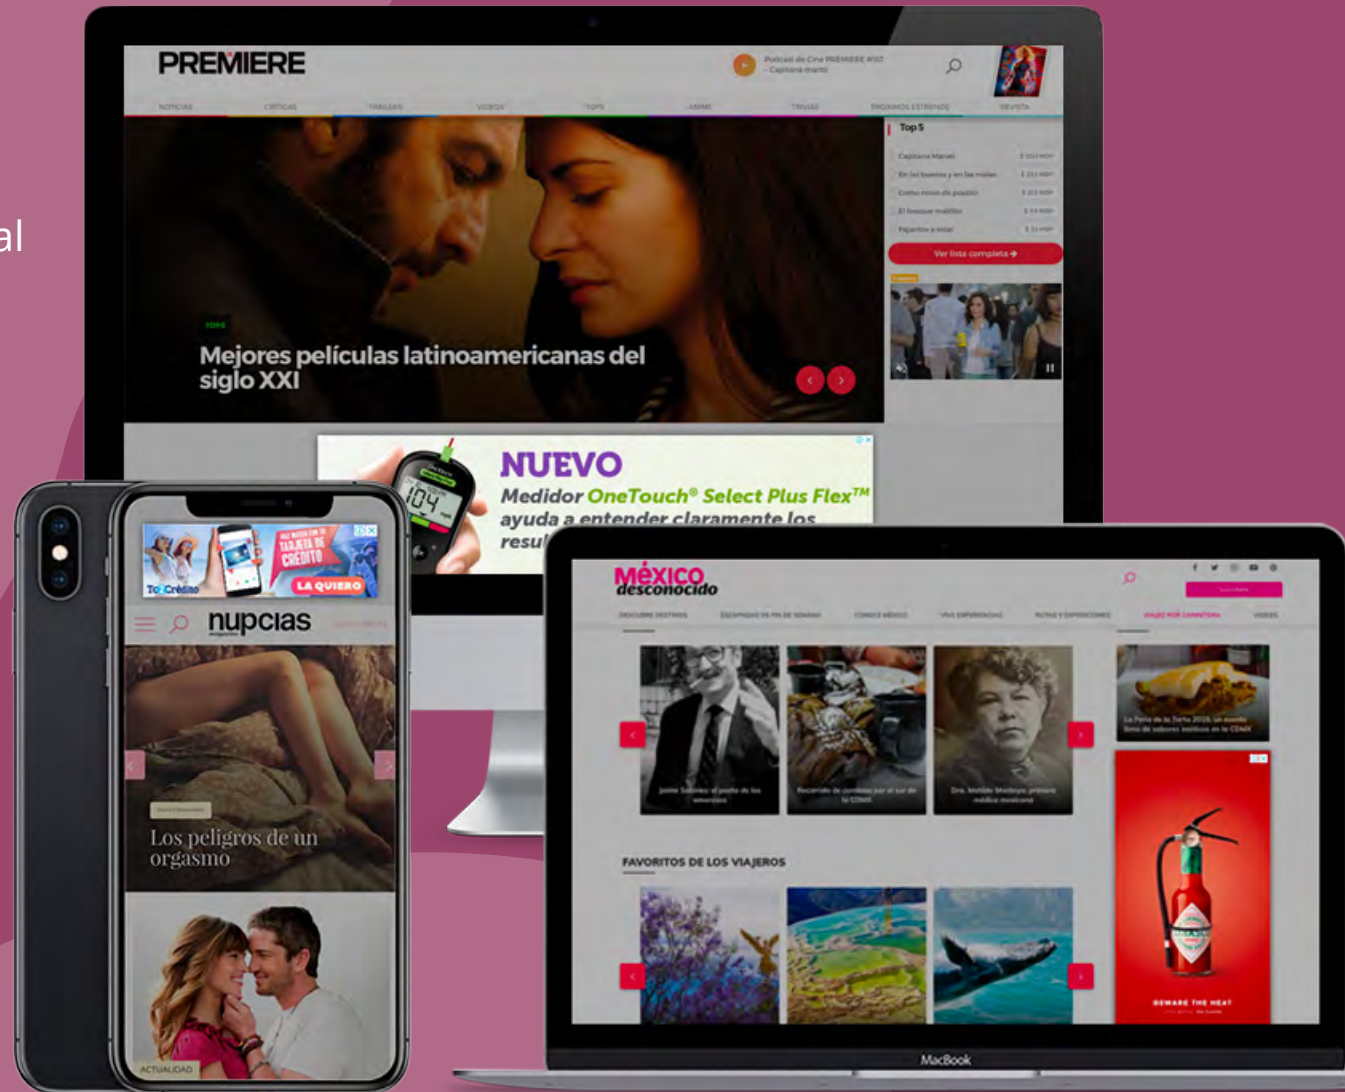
al

PREMIERE

Podcast de Cine PREMIERE #167 - Capitana Marvel

NOTICIAS CRÍTICAS TRAILERS VIDEOS TOPS ANIME TRIVIAS PRÓXIMOS ESTRENOS REVISTA

Top 5

Capitana Marvel
En las buenas y en las malas
Como novio de pueblo
El bosque maldito
Pájaros a volar

Ver lista completa

TOPS

Mejores películas latinoamericanas del siglo XXI

NUEVO
Medidor OneTouch® Select Plus Flex™ ayuda a entender claramente los resul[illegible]

104

Tu Crédito
LA QUIERO

nupcias

Los peligros de un orgasmo

ACTUALIDAD

MÉXICO desconocido

DESCUBRE DESTINOS ESCAPADAS DE FIN DE SEMANA CONOCE MÉXICO VIVE EXPERIENCIAS RUTAS Y EXPEDICIONES VIAJES POR CARRETERA VIDEOS

FAVORITOS DE LOS VIAJEROS

BEWARE THE HEAT

MacBook